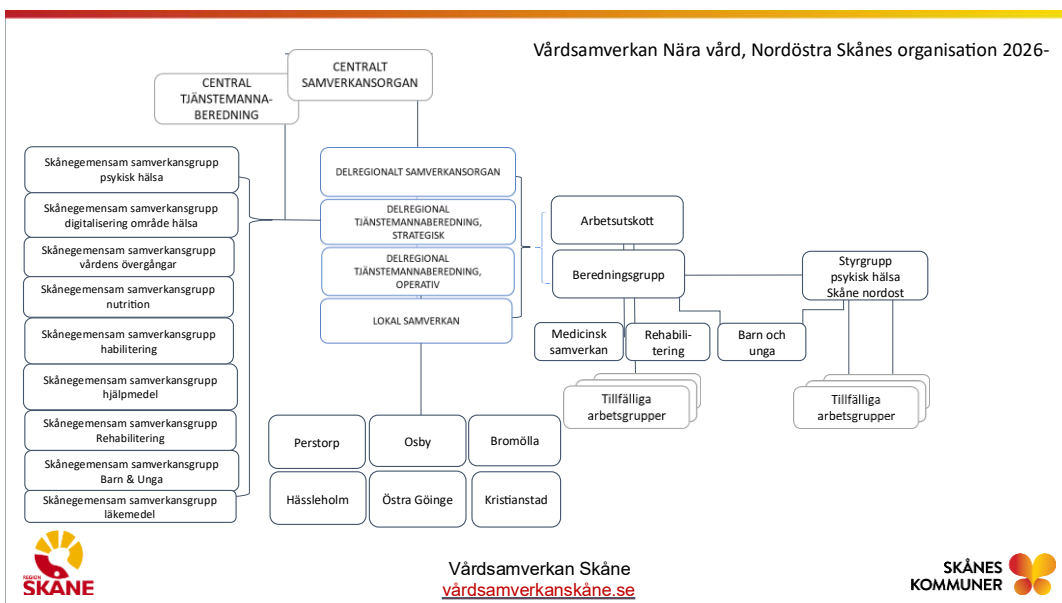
Vårdsamverkan Nära vård, Nordöstra Skånes organisation 2026-

CENTRALT SAMVERKANSORGAN

CENTRAL TJÄNSTEMANNA-BEREDNING

Skånegemensam samverkansgrupp psykisk hälsa

Skånegemensam samverkansgrupp digitalisering område hälsa

Skånegemensam samverkansgrupp vårdens övergångar

Skånegemensam samverkansgrupp nutrition

Skånegemensam samverkansgrupp habilitering

Skånegemensam samverkansgrupp hjälpmedel

Skånegemensam samverkansgrupp Rehabilitering

Skånegemensam samverkansgrupp Barn & Unga

Skånegemensam samverkansgrupp läkemedel

DELREGIONALT SAMVERKANSORGAN

DELREGIONAL TJÄNSTEMANNABEREDNING, STRATEGISK

DELREGIONAL TJÄNSTEMANNABEREDNING, OPERATIV

LOKAL SAMVERKAN

Arbetsutskott

Beredningsgrupp

Styrgrupp psykisk hälsa Skåne nordost

Medicinsk samverkan

Rehabili-tering

Barn och unga

Tillfälliga arbetsgrupper

Tillfälliga arbetsgrupper

Perstorp

Osby

Bromölla

Hässleholm

Östra Göinge

Kristianstad

REGION SKÅNE

Vårdsamverkan Skåne
vårdsamverkanskåne.se

SKÅNES KOMMUNER